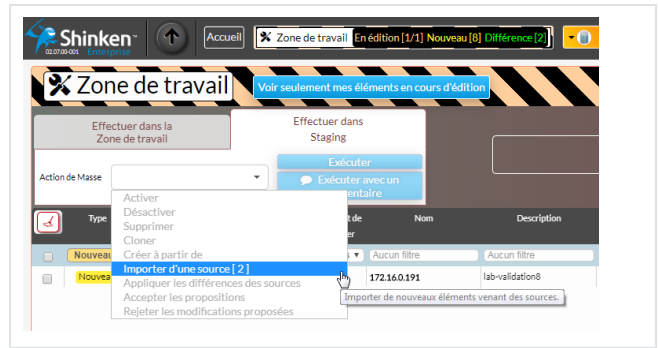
Shinken™
02.07.00-001 Enterprise

Accueil

Zone de travail En édition [1/1] Nouveau [8] Différence [2]

Zone de travail

Voir seulement mes éléments en cours d'édition

Effectuer dans la Zone de travail

Effectuer dans Staging

Action de Masse

Exécuter

Exécuter avec un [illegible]entaire

Type

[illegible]t de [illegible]er

Nom

Description

Nouveau

Aucun filtre

Aucun filtre

Nouvea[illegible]

172.16.0.191

lab-validation8

Activer
Désactiver
Supprimer
Cloner
Créer à partir de
Importer d'une source [ 2 ]
Appliquer les différences des sources
Accepter les propositions
Rejeter les modifications proposées

Importer de nouveaux éléments venant des sources.